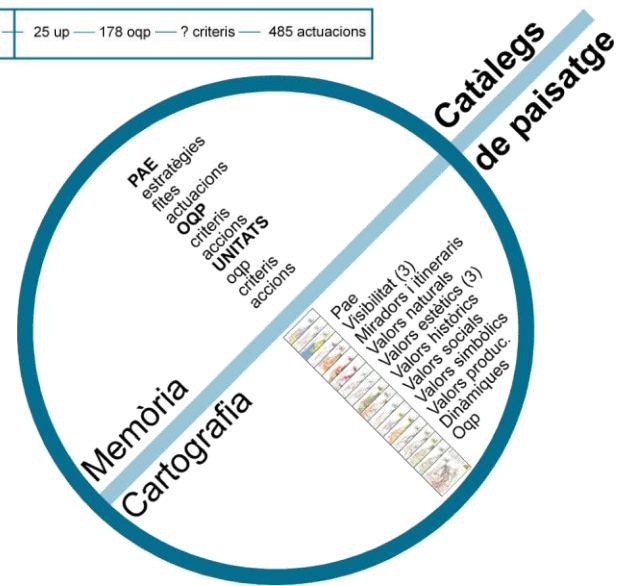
25 up — 178 oqp — ? criteris — 485 actuacions

Catàlegs de paisatge

PAE
estratègies
fites
actuacions
OQP
criteris
accions
UNITATS
oqp
criteris
accions

Pae
Visibilitat (3)
Miradors i itineraris
Valors naturals
Valors estètics (3)
Valors històrics
Valors socials
Valors simbòlics
Valors produc.
Dinàmiques
Oqp

Memòria
Cartografia